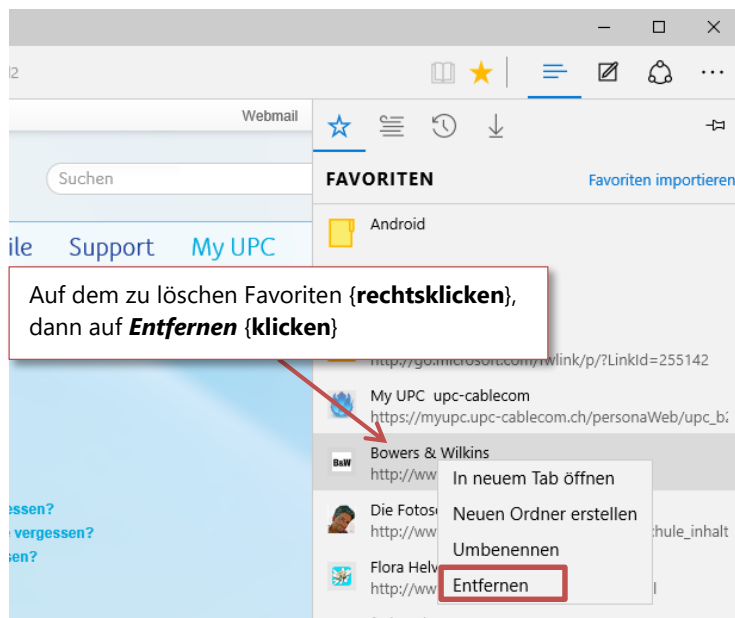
2

Webmail

Suchen

ile Support My UPC

FAVORITEN

Favoriten importieren

Android

Auf dem zu löschen Favoriten {**rechtsklicken**}, dann auf ***Entfernen*** {**klicken**}

http://go.microsoft.com/fwlink/p/?LinkId=255142

My UPC upc-cablecom
https://myupc.upc-cablecom.ch/personaWeb/upc_b

Bowers & Wilkins
http://ww

B&W

In neuem Tab öffnen

Die Fotos
http://ww

Neuen Ordner erstellen

hule_inhalt

Umbenennen

Flora Helv
http://ww

Entfernen

essen?
vergessen?
ssen?